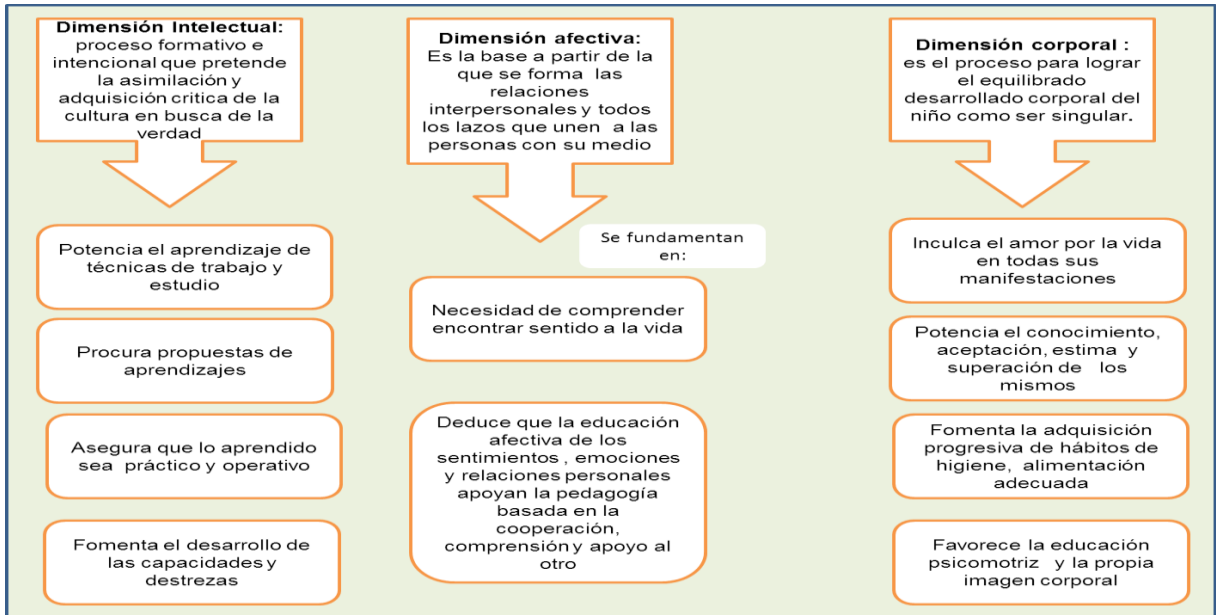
Dimensión Intelectual: proceso formativo e intencional que pretende la asimilación y adquisición critica de la cultura en busca de la verdad

Potencia el aprendizaje de técnicas de trabajo y estudio

Procura propuestas de aprendizajes

Asegura que lo aprendido sea práctico y operativo

Fomenta el desarrollo de las capacidades y destrezas

Dimensión afectiva: Es la base a partir de la que se forma las relaciones interpersonales y todos los lazos que unen a las personas con su medio

Se fundamentan en:

Necesidad de comprender encontrar sentido a la vida

Deduce que la educación afectiva de los sentimientos , emociones y relaciones personales apoyan la pedagogía basada en la cooperación, comprensión y apoyo al otro

Dimensión corporal : es el proceso para lograr el equilibrado desarrollado corporal del niño como ser singular.

Inculca el amor por la vida en todas sus manifestaciones

Potencia el conocimiento, aceptación, estima y superación de los mismos

Fomenta la adquisición progresiva de hábitos de higiene, alimentación adecuada

Favorece la educación psicomotriz y la propia imagen corporal